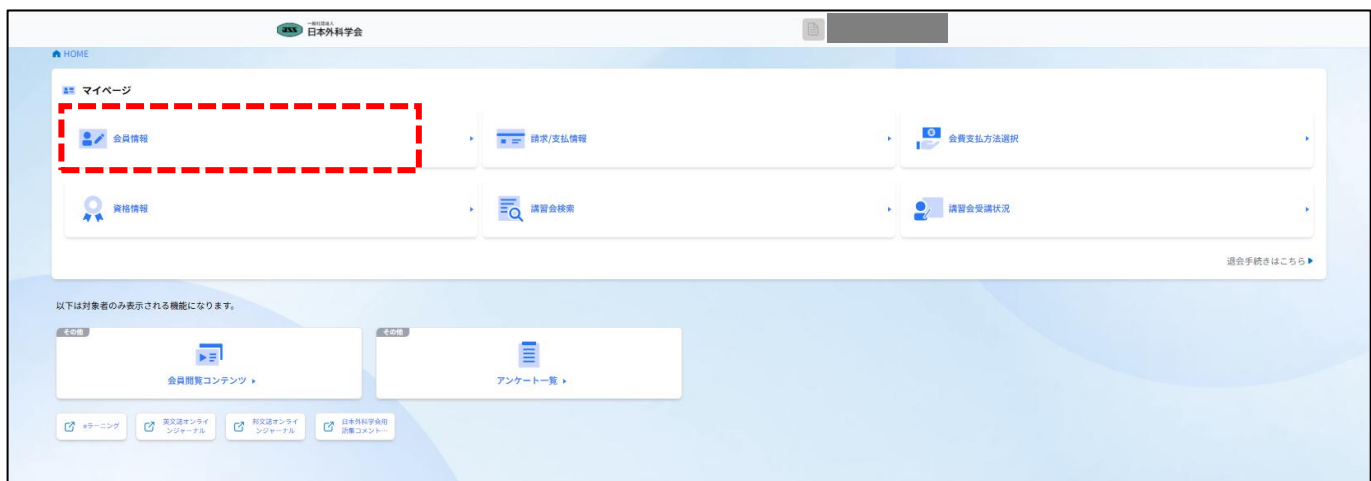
一般社団法人
日本外科学会

HOME

マイページ

会員情報

請求/支払情報

会費支払方法選択

資格情報

講習会検索

講習会受講状況

退会手続きはこちら

以下は対象者のみ表示される機能になります。

その他

会員閲覧コンテンツ

その他

アンケート一覧

eラーニング

英文誌オンラインジャーナル

和文誌オンラインジャーナル

日本外科学会用語集コメント…